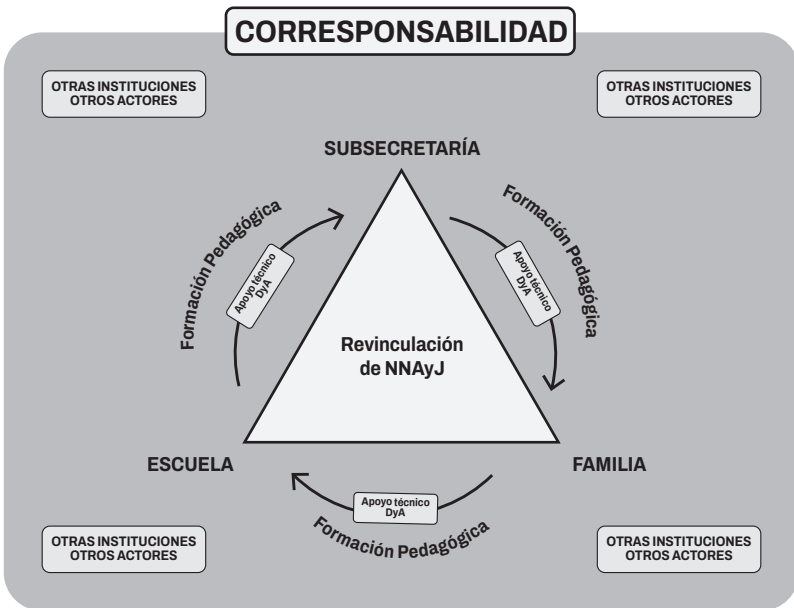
CORRESPONSABILIDAD

OTRAS INSTITUCIONES
OTROS ACTORES

OTRAS INSTITUCIONES
OTROS ACTORES

SUBSECRETARÍA

Formación Pedagógica

Apoyo técnico
DyA

Formación Pedagógica

Apoyo técnico
DyA

Revinculación
de NNAyJ

ESCUELA

FAMILIA

Apoyo técnico
DyA

Formación Pedagógica

OTRAS INSTITUCIONES
OTROS ACTORES

OTRAS INSTITUCIONES
OTROS ACTORES